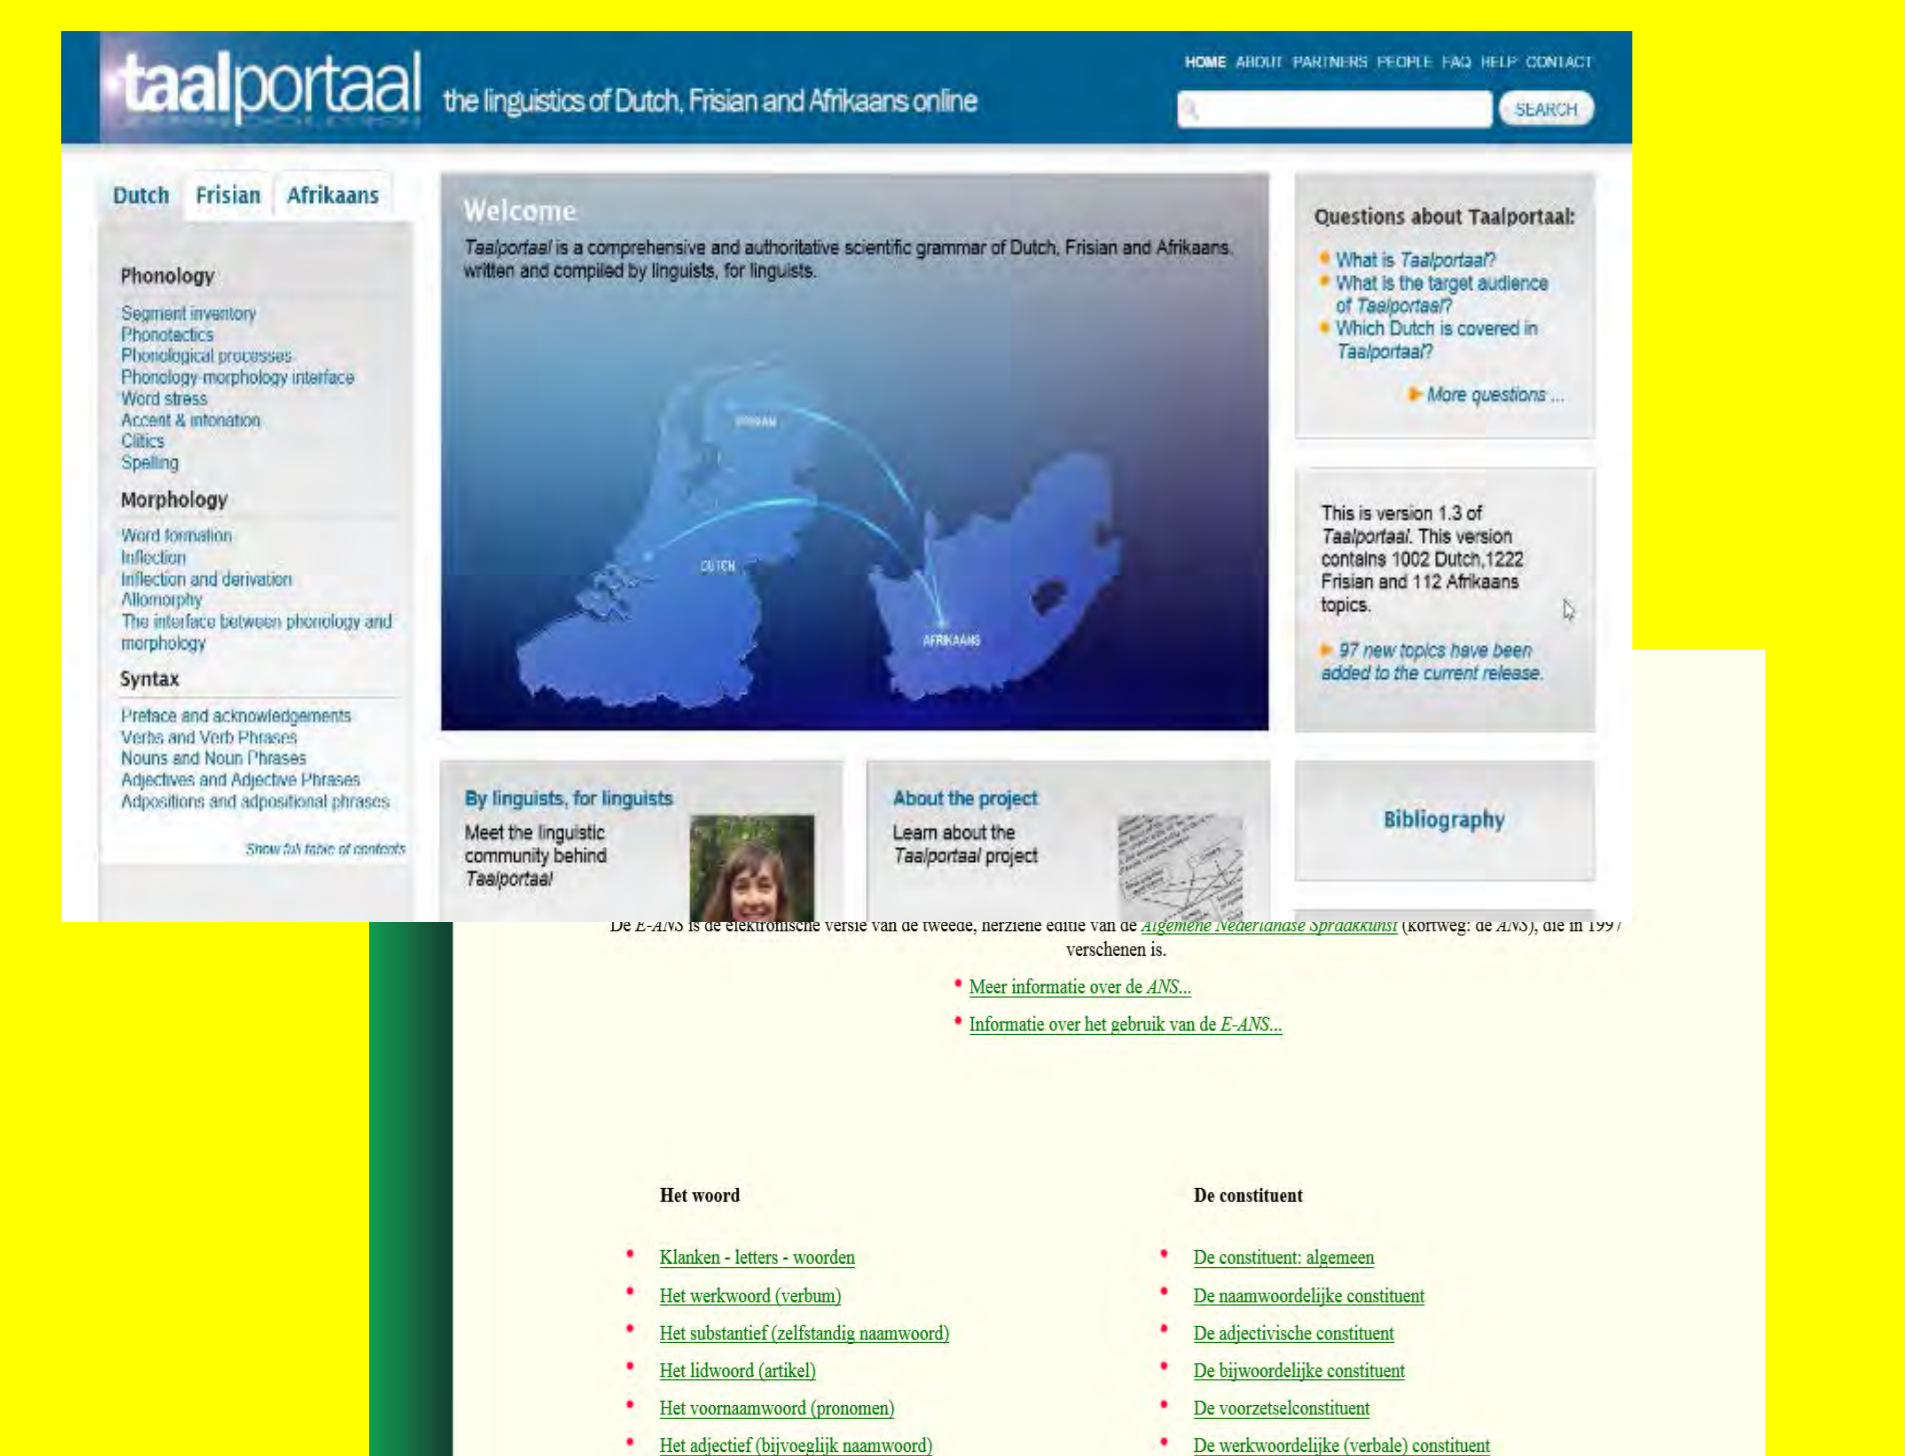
taalportaal the linguistics of Dutch, Frisian and Afrikaans online

HOME ABOUT PARTNERS PEOPLE FAQ HELP CONTACT

SEARCH

Dutch Frisian Afrikaans

Phonology

Segment inventory
Phonotactics
Phonological processes
Phonology-morphology interface
Word stress
Accent & intonation
Clitics
Spelling

Morphology

Word formation
Inflection
Inflection and derivation
Allomorphy
The interface between phonology and morphology

Syntax

Preface and acknowledgements
Verbs and Verb Phrases
Nouns and Noun Phrases
Adjectives and Adjective Phrases
Adpositions and adpositional phrases

Show full table of contents

Welcome

*Taalportaal* is a comprehensive and authoritative scientific grammar of Dutch, Frisian and Afrikaans, written and compiled by linguists, for linguists.

FRISIAN

DUTCH

AFRIKAANS

Questions about Taalportaal:

What is *Taalportaal*?
What is the target audience of *Taalportaal*?
Which Dutch is covered in *Taalportaal*?

More questions ...

This is version 1.3 of *Taalportaal*. This version contains 1002 Dutch,1222 Frisian and 112 Afrikaans topics.

97 new topics have been added to the current release.

By linguists, for linguists

Meet the linguistic community behind *Taalportaal*

About the project

Learn about the *Taalportaal* project

Bibliography

De *E-ANS* is de elektronische versie van de tweede, herziene editie van de *Algemene Nederlandse Spraakkunst* (kortweg: de *ANS*), die in 1997 verschenen is.

Meer informatie over de *ANS*...

Informatie over het gebruik van de *E-ANS*...

Het woord

Klanken - letters - woorden
Het werkwoord (verbum)
Het substantief (zelfstandig naamwoord)
Het lidwoord (artikel)
Het voornaamwoord (pronomen)
Het adjectief (bijvoeglijk naamwoord)

De constituent

De constituent: algemeen
De naamwoordelijke constituent
De adjectivische constituent
De bijwoordelijke constituent
De voorzetselconstituent
De werkwoordelijke (verbale) constituent